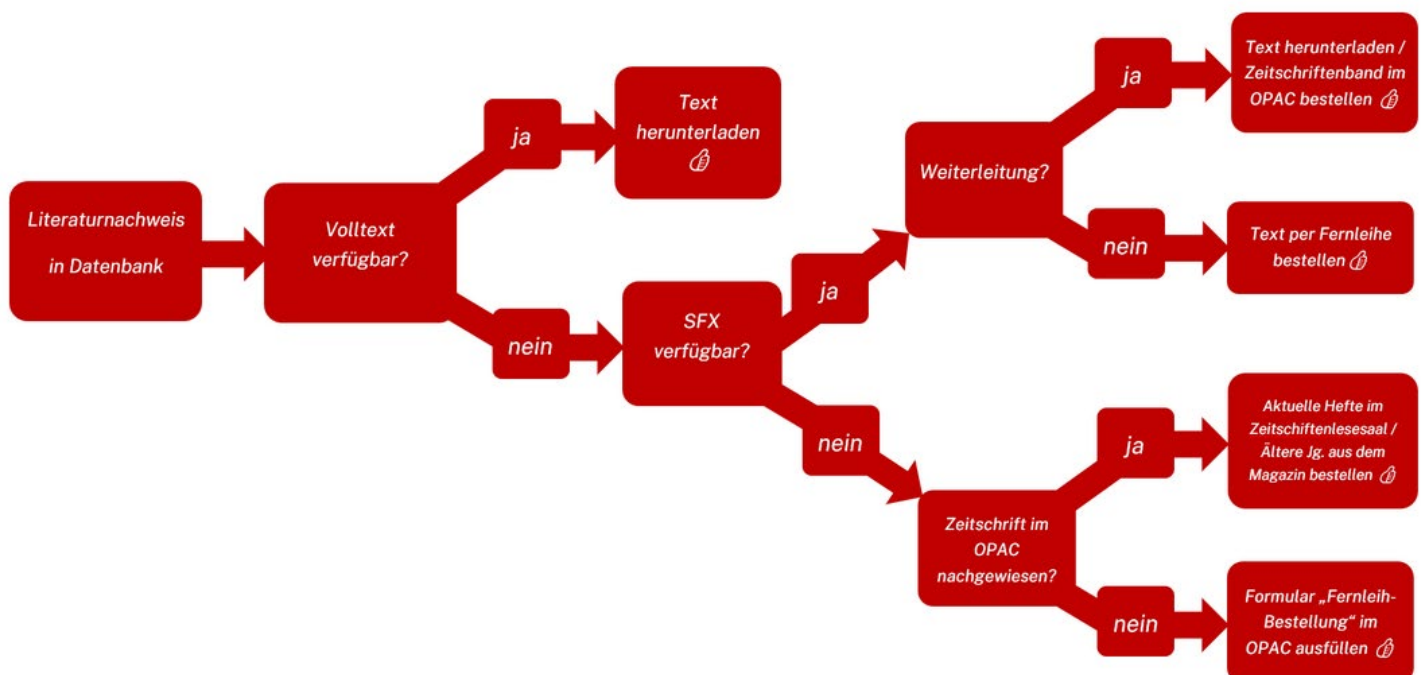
Literaturnachweis in Datenbank

Volltext verfügbar?

ja

Text herunterladen

nein

SFX verfügbar?

ja

Weiterleitung?

ja

Text herunterladen / Zeitschriftenband im OPAC bestellen

nein

Text per Fernleihe bestellen

nein

Zeitschrift im OPAC nachgewiesen?

ja

Aktuelle Hefte im Zeitschriftenlesesaal / Ältere Jg. aus dem Magazin bestellen

nein

Formular „Fernleih-Bestellung“ im OPAC ausfüllen